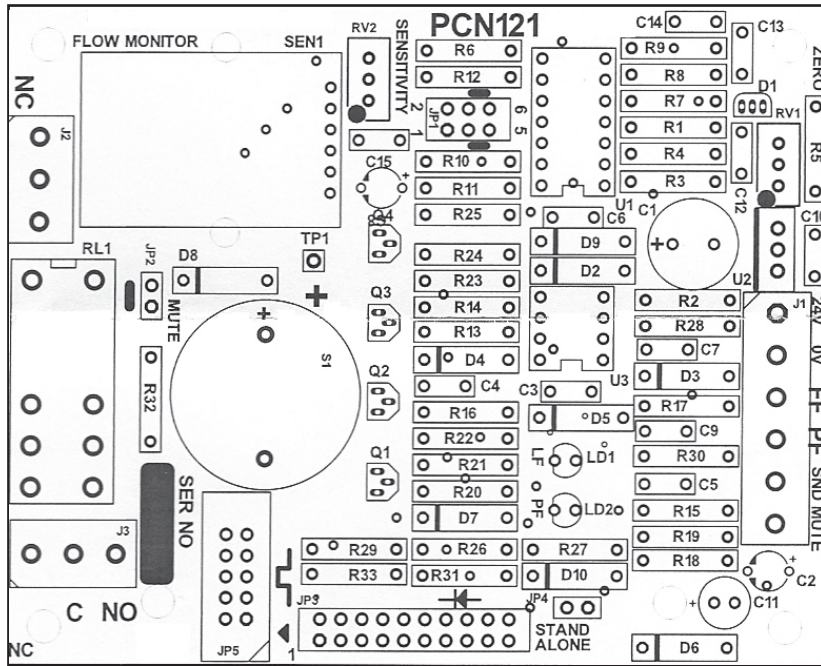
PCN121
FLOW MONITOR
SEN1
RV2
SENSITIVITY
R6
R12
JP1
2
1
6
5
C14
C13
R9
R8
R7
R1
R4
R3
ZERO
D1
RV1
R5
NC
J2
C15
R10
R11
R25
U1
C12
C6
C1
C10
Q4
TP1
RL1
JP2
D8
MUTE
R24
R23
R14
R13
D4
D9
D2
U2
R2
R28
C7
J1
24V
0V
FF
PF
SND
MUTE
S1
Q3
Q2
R32
C4
U3
C3
D3
D5
R17
C9
Q1
R16
R22
R21
R20
D7
LF
LD1
PF
LD2
R30
C5
R15
R19
R18
SER NO
J3
R29
R33
R26
R31
R27
D10
C2
C11
C NO
JP3
JP4
STAND ALONE
JP5
1
NC
D6